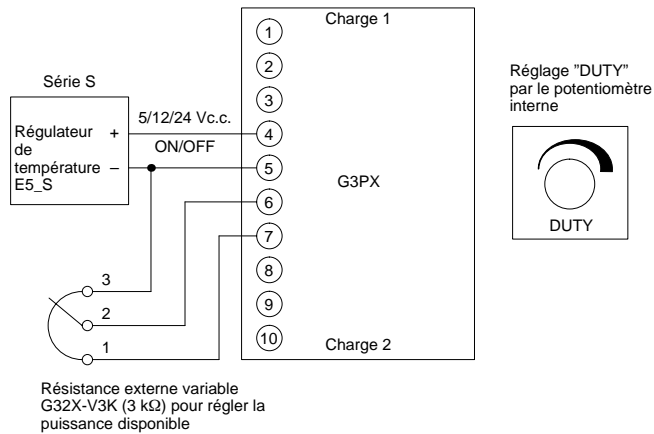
Série S

Régulateur de température E5_S

+

–

5/12/24 Vc.c.

ON/OFF

Charge 1

1

2

3

4

5

6

7

8

9

10

Charge 2

G3PX

3

2

1

Réglage "DUTY" par le potentiomètre interne

DUTY

Résistance externe variable G32X-V3K (3 kΩ) pour régler la puissance disponible